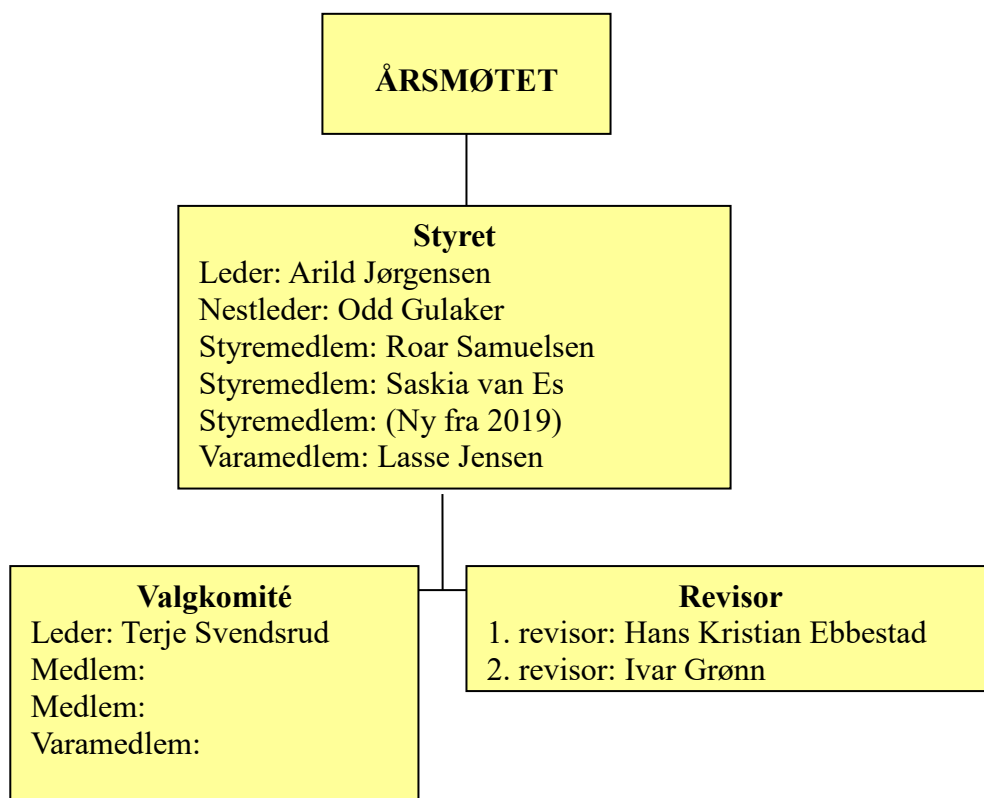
ÅRSMØTET

Styret
Leder: Arild Jørgensen
Nestleder: Odd Gulaker
Styremedlem: Roar Samuelsen
Styremedlem: Saskia van Es
Styremedlem: (Ny fra 2019)
Varamedlem: Lasse Jensen

Valgkomité
Leder: Terje Svendsrud
Medlem:
Medlem:
Varamedlem:

Revisor
1. revisor: Hans Kristian Ebbestad
2. revisor: Ivar Grønn